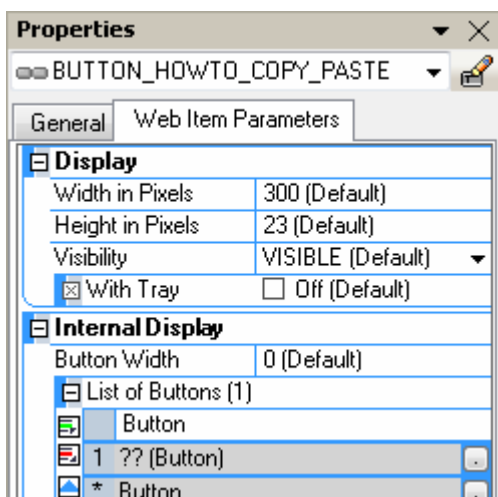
Properties

BUTTON_HOWTO_COPY_PASTE

General | Web Item Parameters

Display

| | |
|---|---|
| Width in Pixels | 300 (Default) |
| Height in Pixels | 23 (Default) |
| Visibility | VISIBLE (Default) |
| With Tray | Off (Default) |

Internal Display

| | |
|---|---|
| Button Width | 0 (Default) |

List of Buttons (1)

Button

1 ?? (Button)

* Button